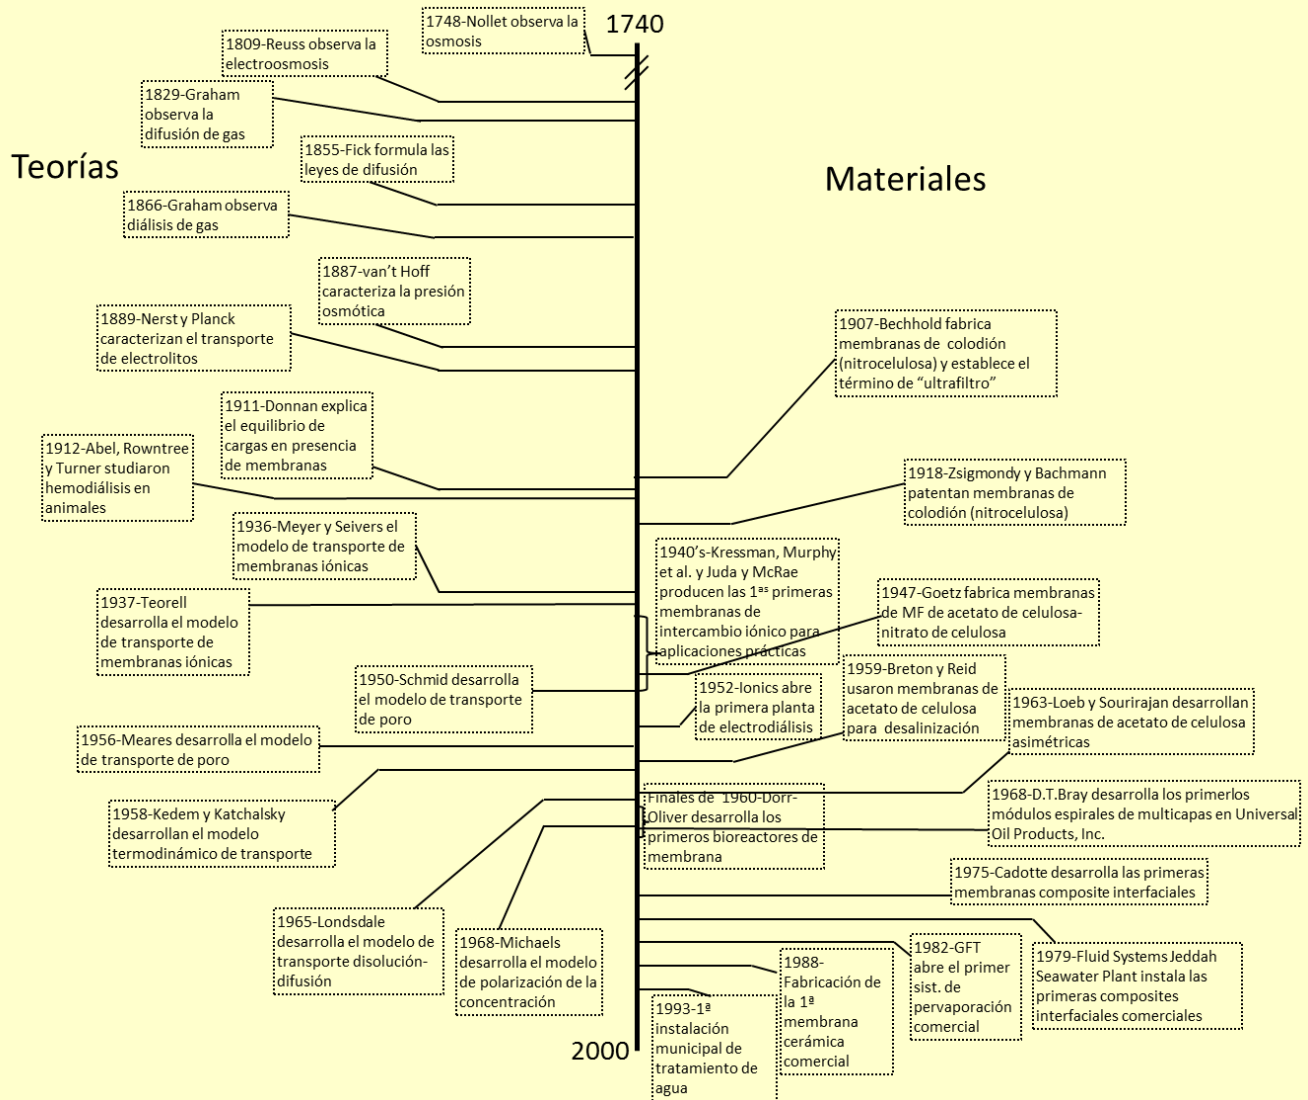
1740

1748-Nollet observa la osmosis

1809-Reuss observa la electroosmosis

1829-Graham observa la difusión de gas

Teorías

Materiales

1855-Fick formula las leyes de difusión

1866-Graham observa diálisis de gas

1887-van't Hoff caracteriza la presión osmótica

1889-Nerst y Planck caracterizan el transporte de electrolitos

1907-Bechhold fabrica membranas de colodión (nitrocelulosa) y establece el término de "ultrafiltro"

1911-Donnan explica el equilibrio de cargas en presencia de membranas

1912-Abel, Rowntree y Turner studiaron hemodiálisis en animales

1918-Zsigmondy y Bachmann patentan membranas de colodión (nitrocelulosa)

1936-Meyer y Seivers el modelo de transporte de membranas iónicas

1940's-Kressman, Murphy et al. y Juda y McRae producen las 1$^{as}$ primeras membranas de intercambio iónico para aplicaciones prácticas

1937-Teorell desarrolla el modelo de transporte de membranas iónicas

1947-Goetz fabrica membranas de MF de acetato de celulosa-nitrato de celulosa

1950-Schmid desarrolla el modelo de transporte de poro

1959-Breton y Reid usaron membranas de acetato de celulosa para desalinización

1952-Ionics abre la primera planta de electrodiálisis

1963-Loeb y Sourirajan desarrollan membranas de acetato de celulosa asimétricas

1956-Meares desarrolla el modelo de transporte de poro

1958-Kedem y Katchalsky desarrollan el modelo termodinámico de transporte

Finales de 1960-Dorr-Oliver desarrolla los primeros bioreactores de membrana

1968-D.T.Bray desarrolla los primerlos módulos espirales de multicapas en Universal Oil Products, Inc.

1975-Cadotte desarrolla las primeras membranas composite interfaciales

1965-Londsdale desarrolla el modelo de transporte disolución-difusión

1968-Michaels desarrolla el modelo de polarización de la concentración

1982-GFT abre el primer sist. de pervaporación comercial

1979-Fluid Systems Jeddah Seawater Plant instala las primeras composites interfaciales comerciales

1988-Fabricación de la 1ª membrana cerámica comercial

1993-1ª instalación municipal de tratamiento de agua

2000